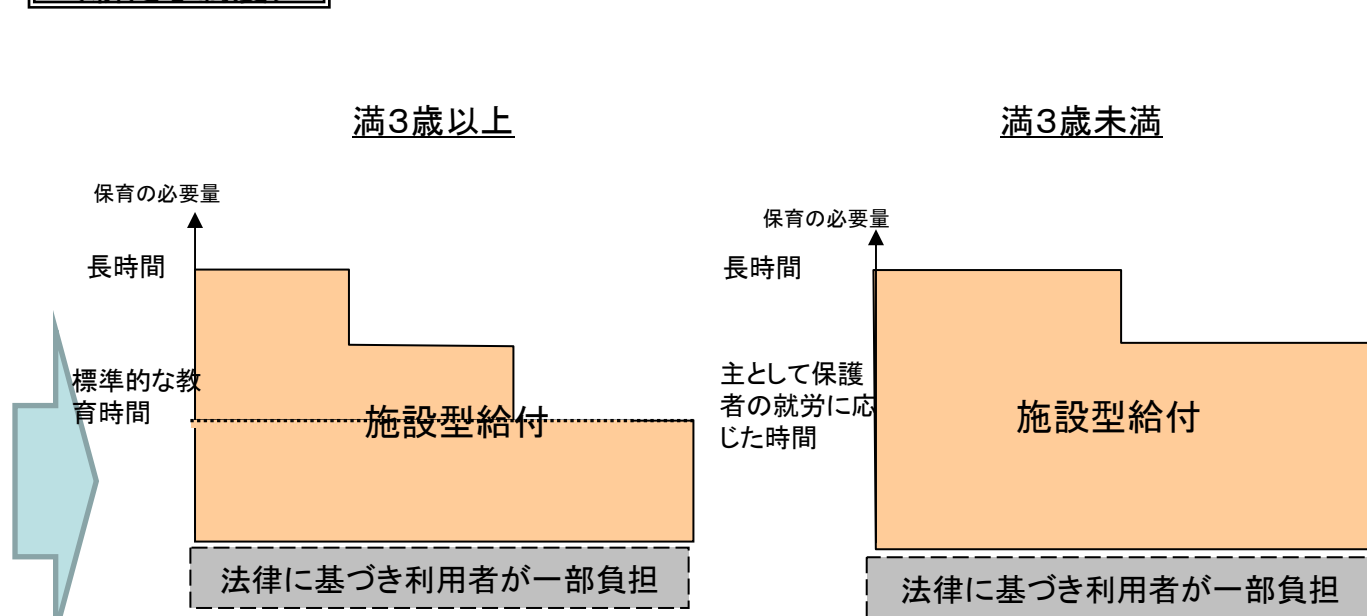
満3歳以上

保育の必要量

長時間

標準的な教育時間

施設型給付

法律に基づき利用者が一部負担

満3歳未満

保育の必要量

長時間

主として保護者の就労に応じた時間

施設型給付

法律に基づき利用者が一部負担